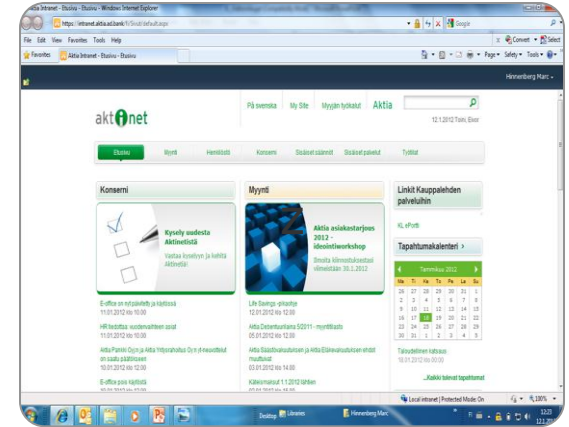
Aktia Intranet - Etusivu - Windows Internet Explorer

https://intranet.aktia.ad.bank/fi/Sivut/default.aspx

Google

File Edit View Favorites Tools Help

Convert Select

Favorites Aktia Intranet - Etusivu

Page Safety Tools

Hinnenberg Marc

akt net

På svenska My Site Myyjän työkalut Aktia

12.1.2012 Tosin, Eevor

Etusivu Myynti Henkilöstö Konserni Sisäiset säännöt Sisäiset palvelut Työkalut

Konserni

Kysely uudesta Aktinetistä

Vastaa kyselyyn ja kehitä Aktinetiä!

E-office on nyt päivitetty ja käytössä
11.01.2012 klo 10.00

HR tiedottaa: vuodenvaihteen asiat
11.01.2012 klo 12.00

Aktia Pankki Oyj:n ja Aktia Yritysrahoitus Oy:n yt-neuvottelut on saatu päätökseen
10.01.2012 klo 12.00

E-office pois käytöstä
10.01.2012 klo 10.00

Myynti

Aktia asiakastarjous 2012 - ideointiworkshop

Ilmoita kiinnostuksesi viimeistään 30.1.2012

Life Savings -pikaohje
12.01.2012 klo 12.00

Aktia Debentuurilaina 5/2011 - myyntitiasto
05.01.2012 klo 12.00

Aktia Säästövakuutuksen ja Aktia Eläkevakuutuksen ehdot muuttuvat
03.01.2012 klo 14.00

Kätevmaksut 1.1.2012 lähtien

Linkit Kauppalehden palveluihin

KL ePortti

Tapahtumakalenteri

Tammikuu 2012

| Ma | Ti | Ke | To | Pe | La | Su |
|---|---|---|---|---|---|---|
| 26 | 27 | 28 | 29 | 30 | 31 | 1 |
| 2 | 3 | 4 | 5 | 6 | 7 | 8 |
| 9 | 10 | 11 | 12 | 13 | 14 | 15 |
| 16 | 17 | 18 | 19 | 20 | 21 | 22 |
| 23 | 24 | 25 | 26 | 27 | 28 | 29 |
| 30 | 31 | 1 | 2 | 3 | 4 | 5 |

Talousblinen katsaus
18.01.2012 klo 09.00

...Kaikki tulevat tapahtumat

Local intranet | Protected Mode: On

100%

Desktop Libraries Hinnenberg Marc

12:23
12.1.2012